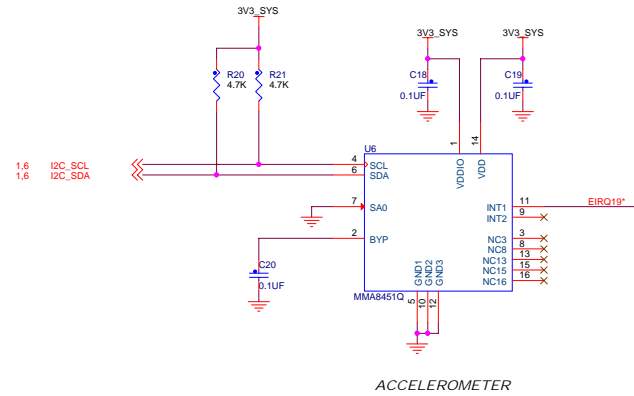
3V3_SYS

3V3_SYS

3V3_SYS

R20
4.7K

R21
4.7K

C18
0.1UF

C19
0.1UF

1,6 I2C_SCL
1,6 I2C_SDA

U6

4 SCL
6 SDA
7 SA0
2 BYP

1 VDDIO
14 VDD

INT1 11
INT2 9
NC3 3
NC8 8
NC13 13
NC15 15
NC16 16

EIRQ19*

C20
0.1UF

GND1 5
GND2 10
GND3 12

MMA8451Q

ACCELEROMETER